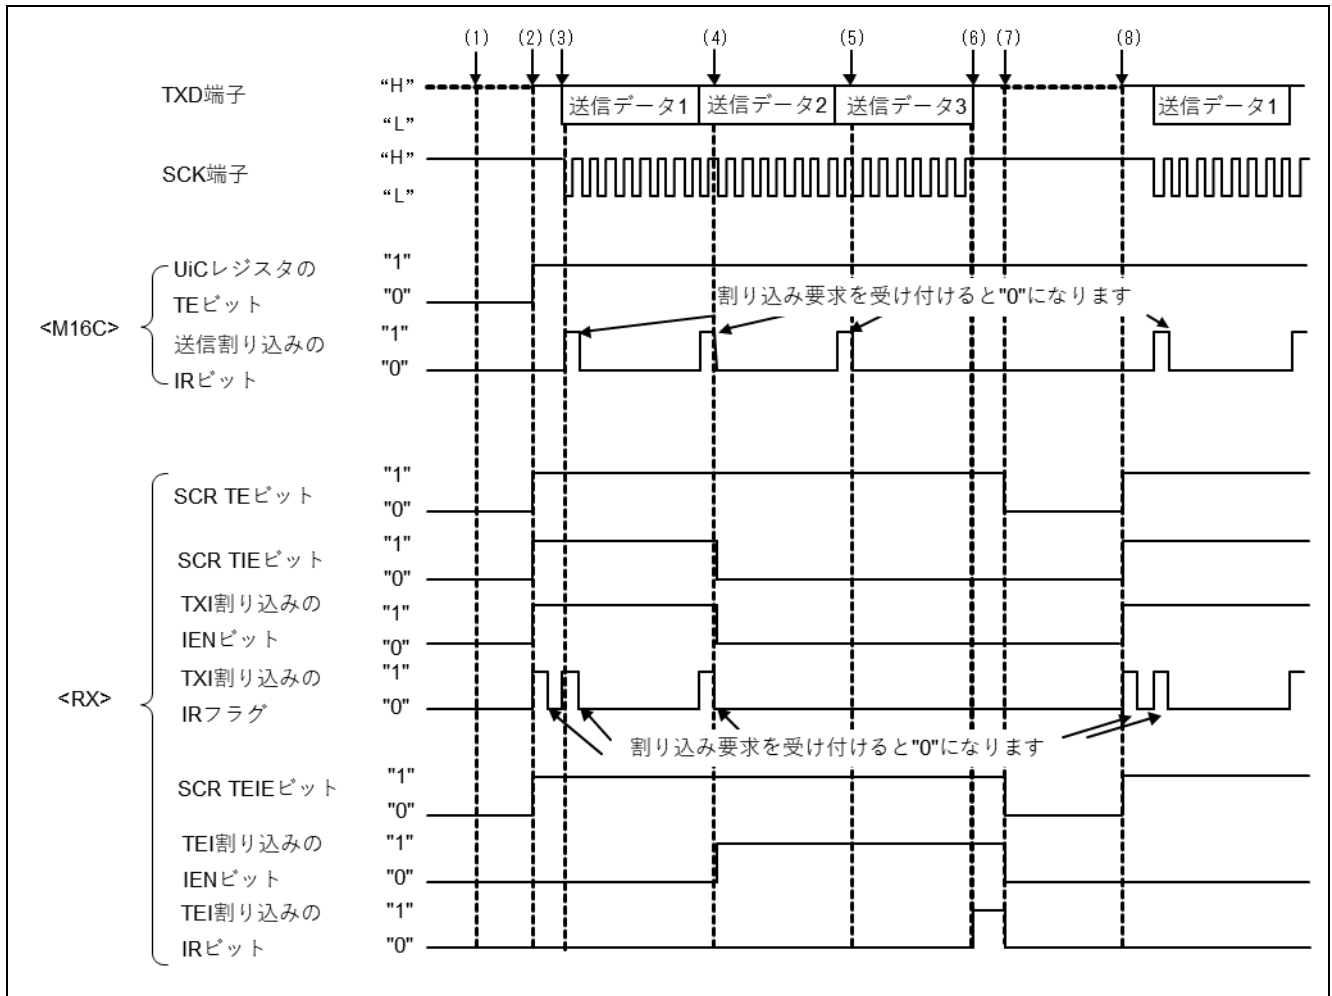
(1) (2) (3) (4) (5) (6) (7) (8)

TXD端子 “H” “L”
送信データ1 送信データ2 送信データ3 送信データ1

SCK端子 “H” “L”

<M16C>
UiCレジスタの TEビット "1" "0"
送信割り込みの IRビット "1" "0"
割り込み要求を受け付けると"0"になります

<RX>
SCR TEビット "1" "0"
SCR TIEビット "1" "0"
TXI割り込みの IENビット "1" "0"
TXI割り込みの IRフラグ "1" "0"
割り込み要求を受け付けると"0"になります
SCR TEIEビット "1" "0"
TEI割り込みの IENビット "1" "0"
TEI割り込みの IRビット "1" "0"